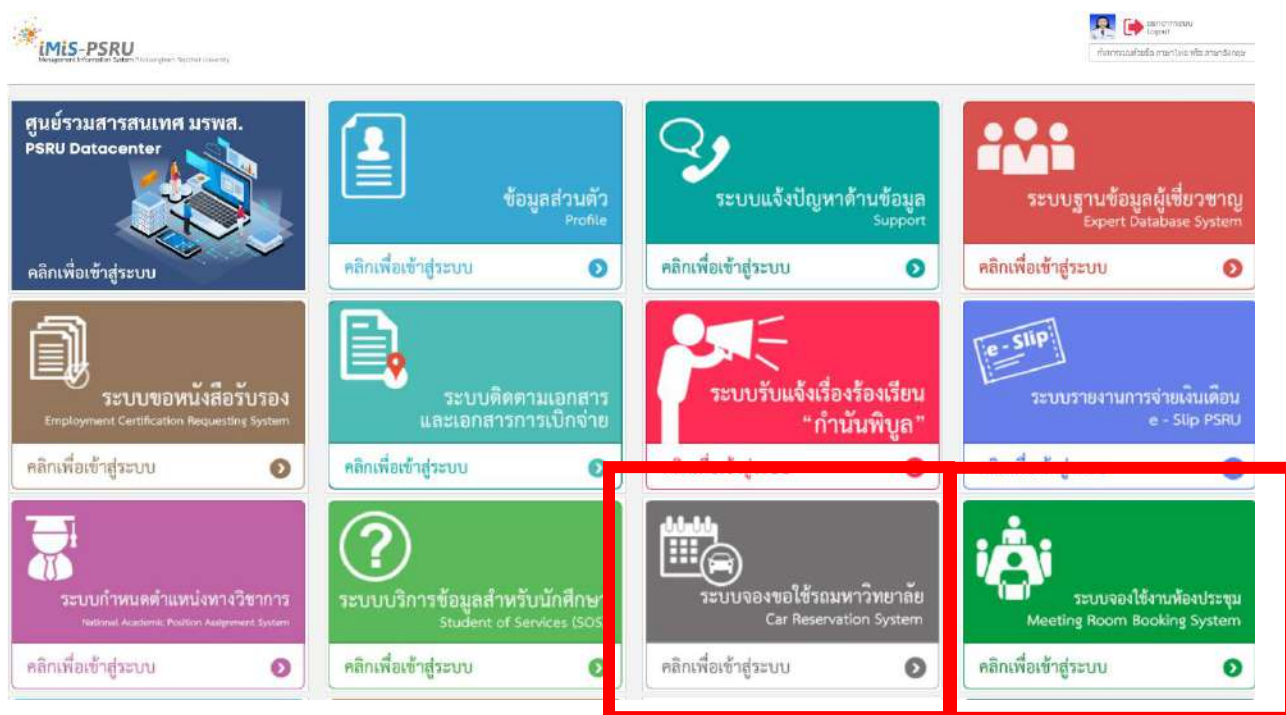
iMiS-PSRU
Management Information System Pibulsongkram Rajabhat University

ออกจากระบบ
Logout
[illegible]

ศูนย์รวมสารสนเทศ มรพส.
PSRU Datacenter
คลิกเพื่อเข้าสู่ระบบ

ข้อมูลส่วนตัว
Profile
คลิกเพื่อเข้าสู่ระบบ

ระบบแจ้งปัญหาด้านข้อมูล
Support
คลิกเพื่อเข้าสู่ระบบ

ระบบฐานข้อมูลผู้เชี่ยวชาญ
Expert Database System
คลิกเพื่อเข้าสู่ระบบ

ระบบขอหนังสือรับรอง
Employment Certification Requesting System
คลิกเพื่อเข้าสู่ระบบ

ระบบติดตามเอกสาร
และเอกสารการเบิกจ่าย
คลิกเพื่อเข้าสู่ระบบ

ระบบรับแจ้งเรื่องร้องเรียน
"กำนันพิบูล"
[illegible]

e - Slip
ระบบรายงานการจ่ายเงินเดือน
e - Slip PSRU
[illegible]

ระบบกำหนดตำแหน่งทางวิชาการ
National Academic Position Assignment System
คลิกเพื่อเข้าสู่ระบบ

ระบบบริการข้อมูลสำหรับนักศึกษา
Student of Services (SOS
คลิกเพื่อเข้าสู่ระบบ

ระบบจองขอใช้รถมหาวิทยาลัย
Car Reservation System
คลิกเพื่อเข้าสู่ระบบ

ระบบจองใช้งานห้องประชุม
Meeting Room Booking System
คลิกเพื่อเข้าสู่ระบบ